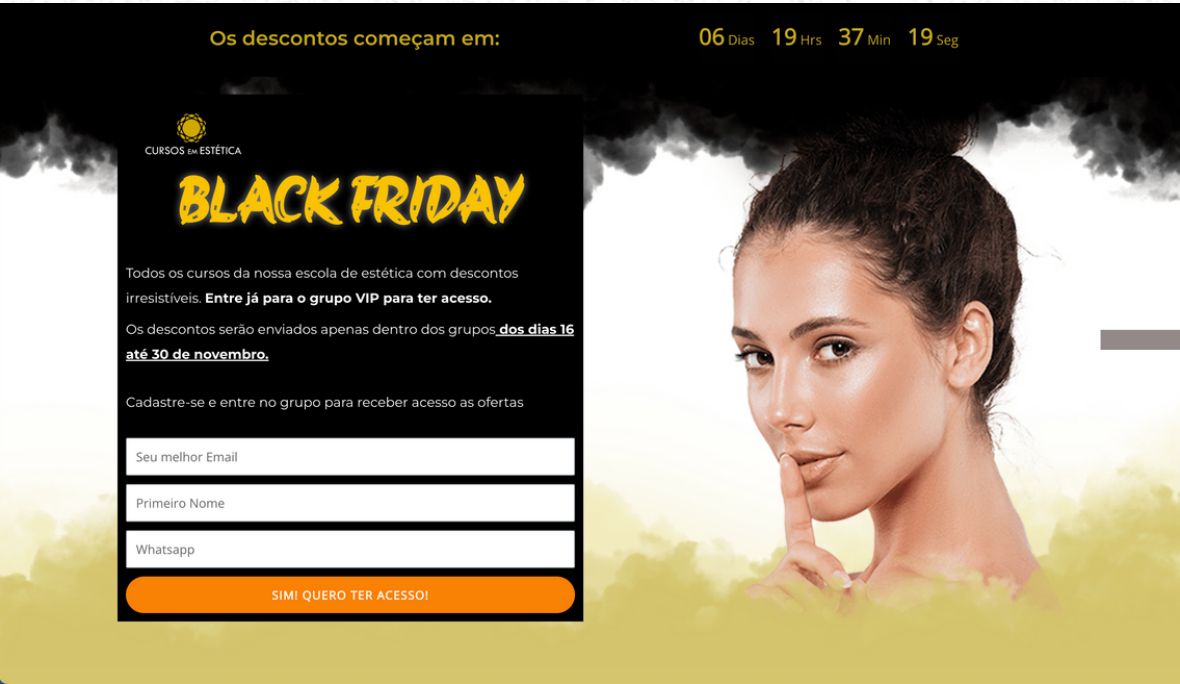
Os descontos começam em:

06 Dias 19 Hrs 37 Min 19 Seg

CURSOS EM ESTÉTICA

BLACK FRIDAY

Todos os cursos da nossa escola de estética com descontos irresistíveis. **Entre já para o grupo VIP para ter acesso.**

Os descontos serão enviados apenas dentro dos grupos **dos dias 16 até 30 de novembro.**

Cadastre-se e entre no grupo para receber acesso as ofertas

Seu melhor Email

Primeiro Nome

Whatsapp

SIM! QUERO TER ACESSO!